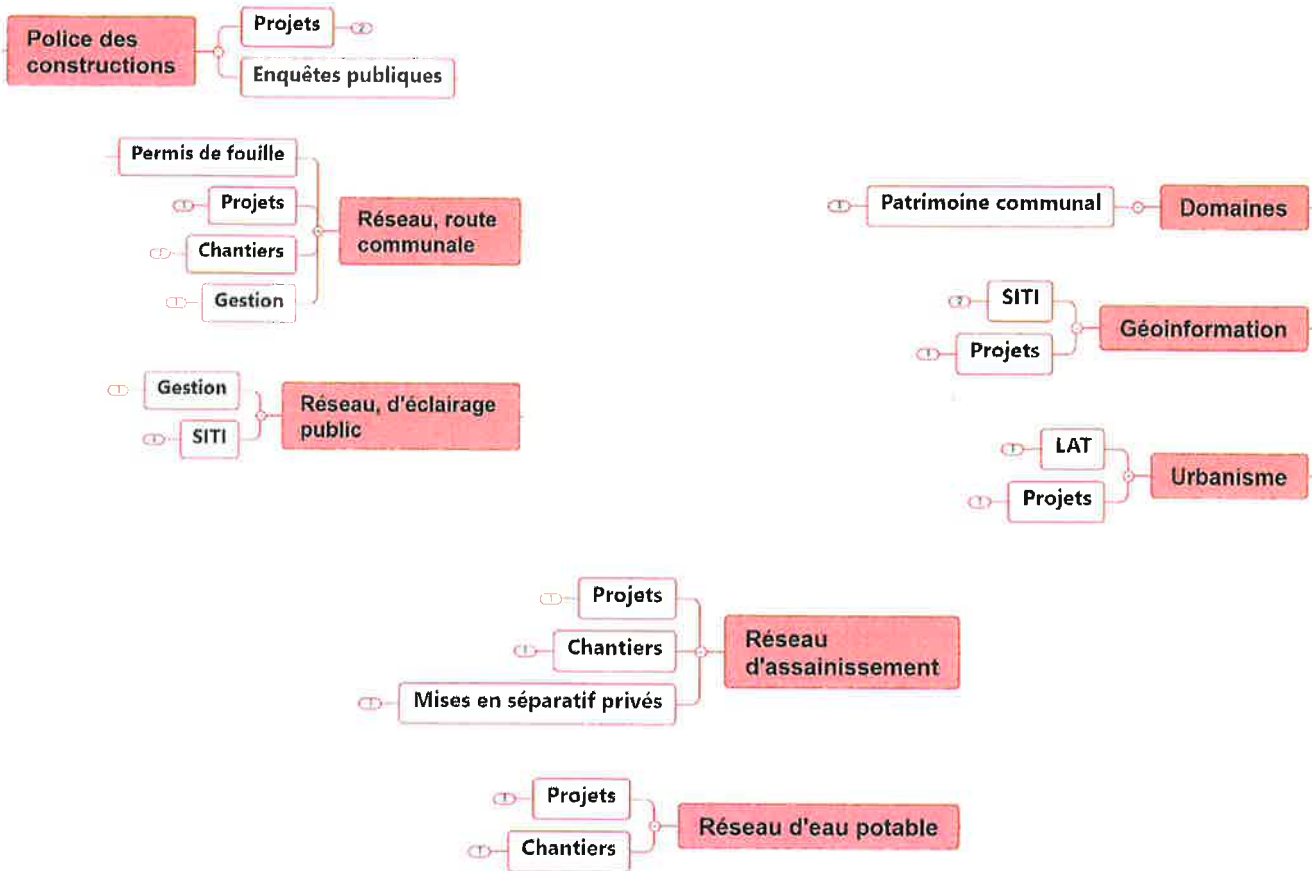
Police des constructions

Projets 2

Enquêtes publiques

Permis de fouille

1 Projets

1 Chantiers

1 Gestion

Réseau, route communale

1 Patrimoine communal

Domaines

2 SITI

1 Projets

Géoinformation

1 Gestion

1 SITI

Réseau, d'éclairage public

1 LAT

1 Projets

Urbanisme

1 Projets

1 Chantiers

1 Mises en séparatif privés

Réseau d'assainissement

1 Projets

1 Chantiers

Réseau d'eau potable